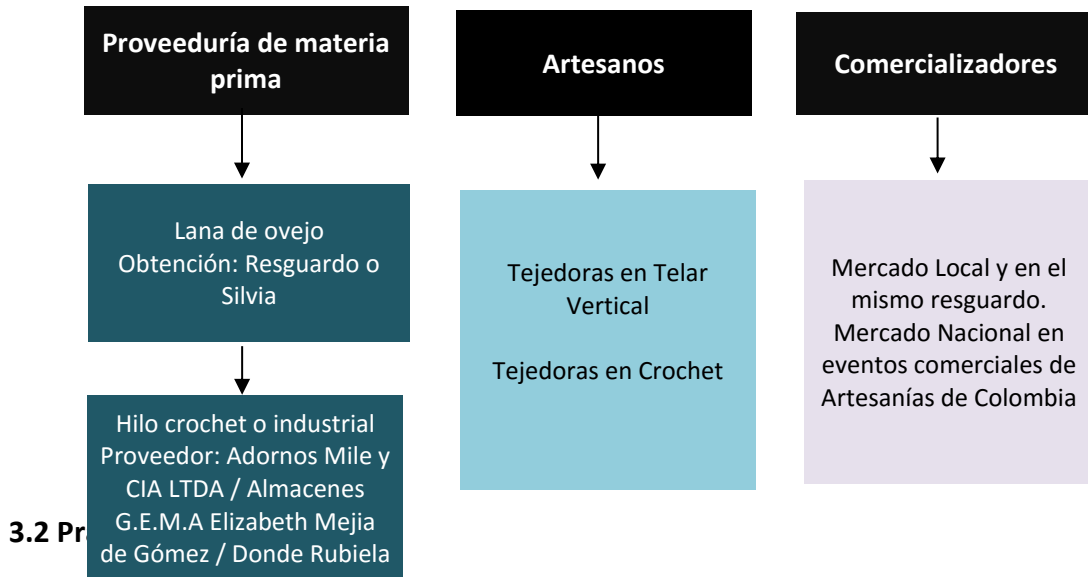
Proveeduría de materia prima

Artesanos

Comercializadores

Lana de ovejo
Obtención: Resguardo o Silvia

Hilo crochet o industrial
Proveedor: Adornos Mile y CIA LTDA / Almacenes G.E.M.A Elizabeth Mejia de Gómez / Donde Rubiela

Tejedoras en Telar Vertical

Tejedoras en Crochet

Mercado Local y en el mismo resguardo.
Mercado Nacional en eventos comerciales de Artesanías de Colombia

3.2 Pr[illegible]